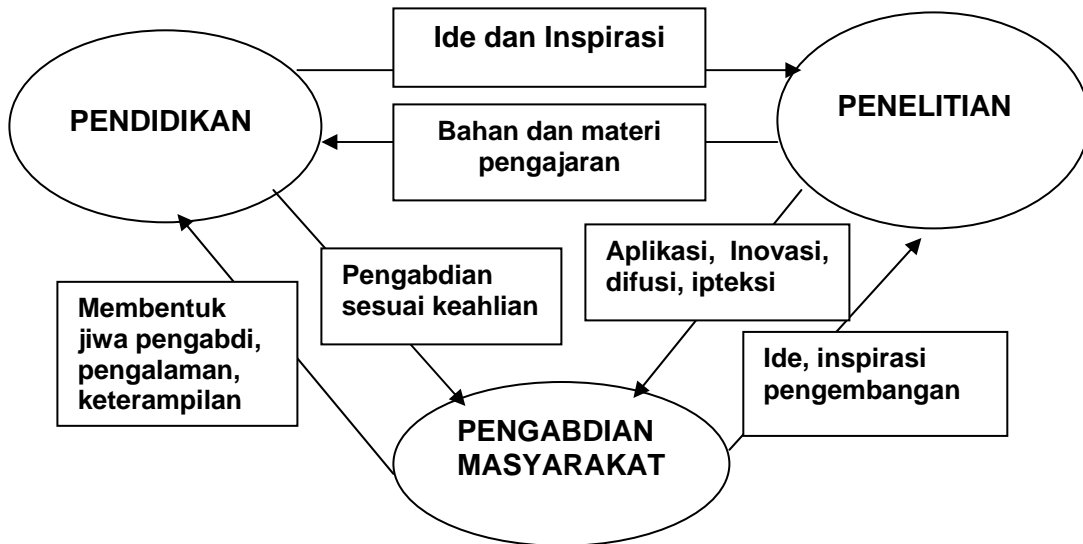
Ide dan Inspirasi

PENDIDIKAN

PENELITIAN

Bahan dan materi pengajaran

Aplikasi, Inovasi, difusi, ipteksi

Pengabdian sesuai keahlian

Membentuk jiwa pengabdi, pengalaman, keterampilan

Ide, inspirasi pengembangan

PENGABDIAN MASYARAKAT